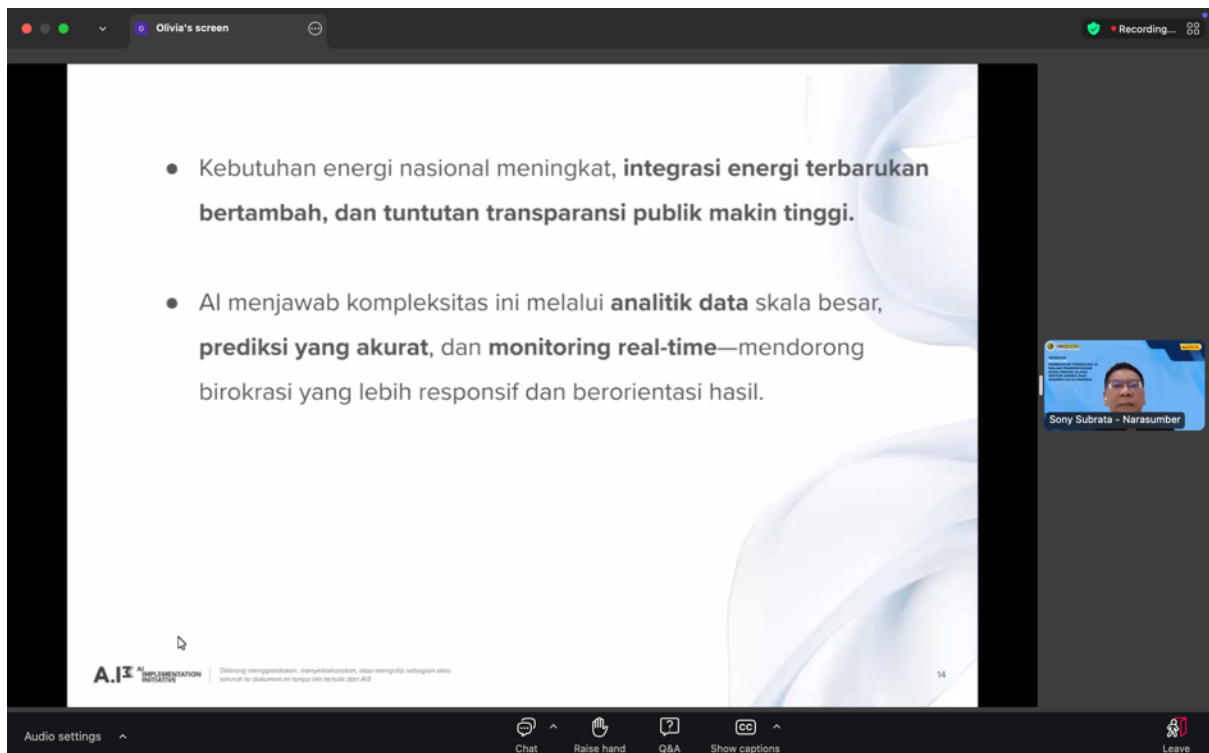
Olivia's screen

Recording...

● Kebutuhan energi nasional meningkat, **integrasi energi terbarukan bertambah, dan tuntutan transparansi publik makin tinggi.**

● AI menjawab kompleksitas ini melalui **analitik data** skala besar, **prediksi yang akurat**, dan **monitoring real-time**—mendorong birokrasi yang lebih responsif dan berorientasi hasil.

A.I³ AI IMPLEMENTATION INITIATIVE

Dilarang menggandakan, menyebarluaskan, atau mengutip sebagian atau seluruh isi dokumen ini tanpa izin tertulis dari AI3

14

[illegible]

Sony Subrata - Narasumber

Audio settings

Chat

Raise hand

Q&A

Show captions

Leave